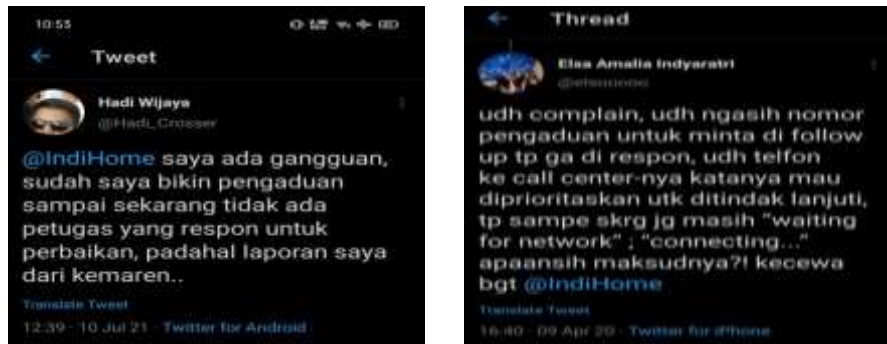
10:55

Tweet

Hadi Wijaya
@Hadi_Crosser

@IndiHome saya ada gangguan, sudah saya bikin pengaduan sampai sekarang tidak ada petugas yang respon untuk perbaikan, padahal laporan saya dari kemaren..

Translate Tweet

12:39 · 10 Jul 21 · Twitter for Android

Thread

Elsa Amalia Indyaratri
@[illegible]

udh complain, udh ngasih nomor pengaduan untuk minta di follow up tp ga di respon, udh telfon ke call center-nya katanya mau diprioritaskan utk ditindak lanjuti, tp sampe skrg jg masih "waiting for network" ; "connecting..." apaansih maksudnya?! kecewa bgt @IndiHome

Translate Tweet

16:40 · 09 Apr 20 · Twitter for iPhone